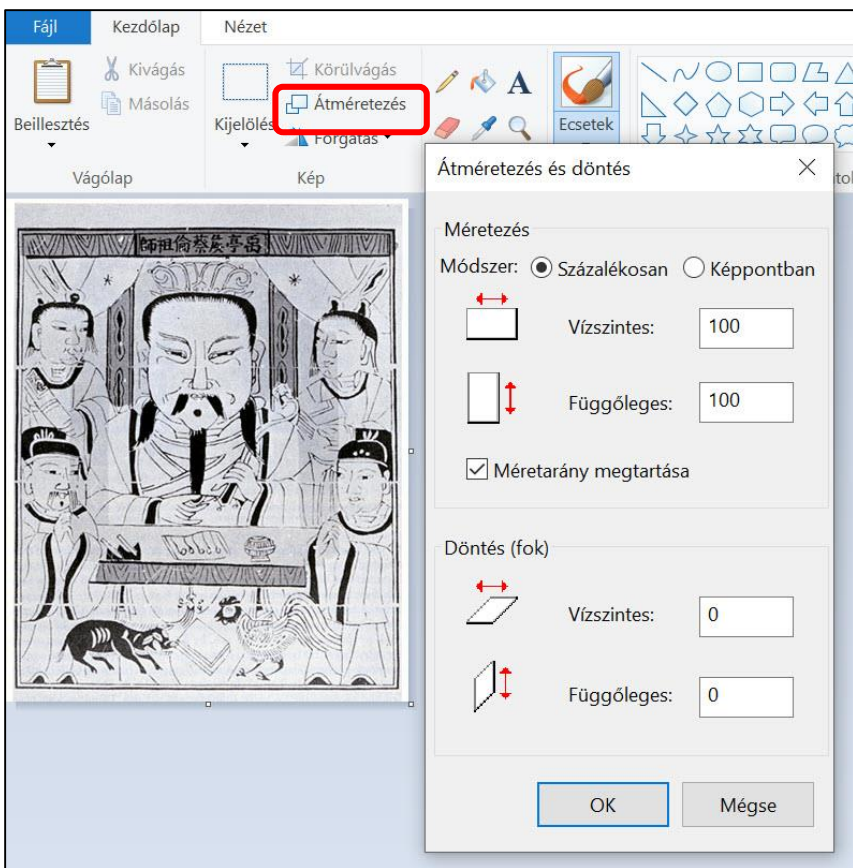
Fájl Kezdőlap Nézet

Beillesztés
Kivágás
Másolás
Vágólap

Kijelölés
Körülvágás
Átméretezés
Forgatás
Kép

Ecsetek

Átméretezés és döntés

Méretezés
Módszer: Százalékosan Képpontban
Vízszintes: 100
Függőleges: 100
Méretarány megtartása

Döntés (fok)
Vízszintes: 0
Függőleges: 0

OK Mégse

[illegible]